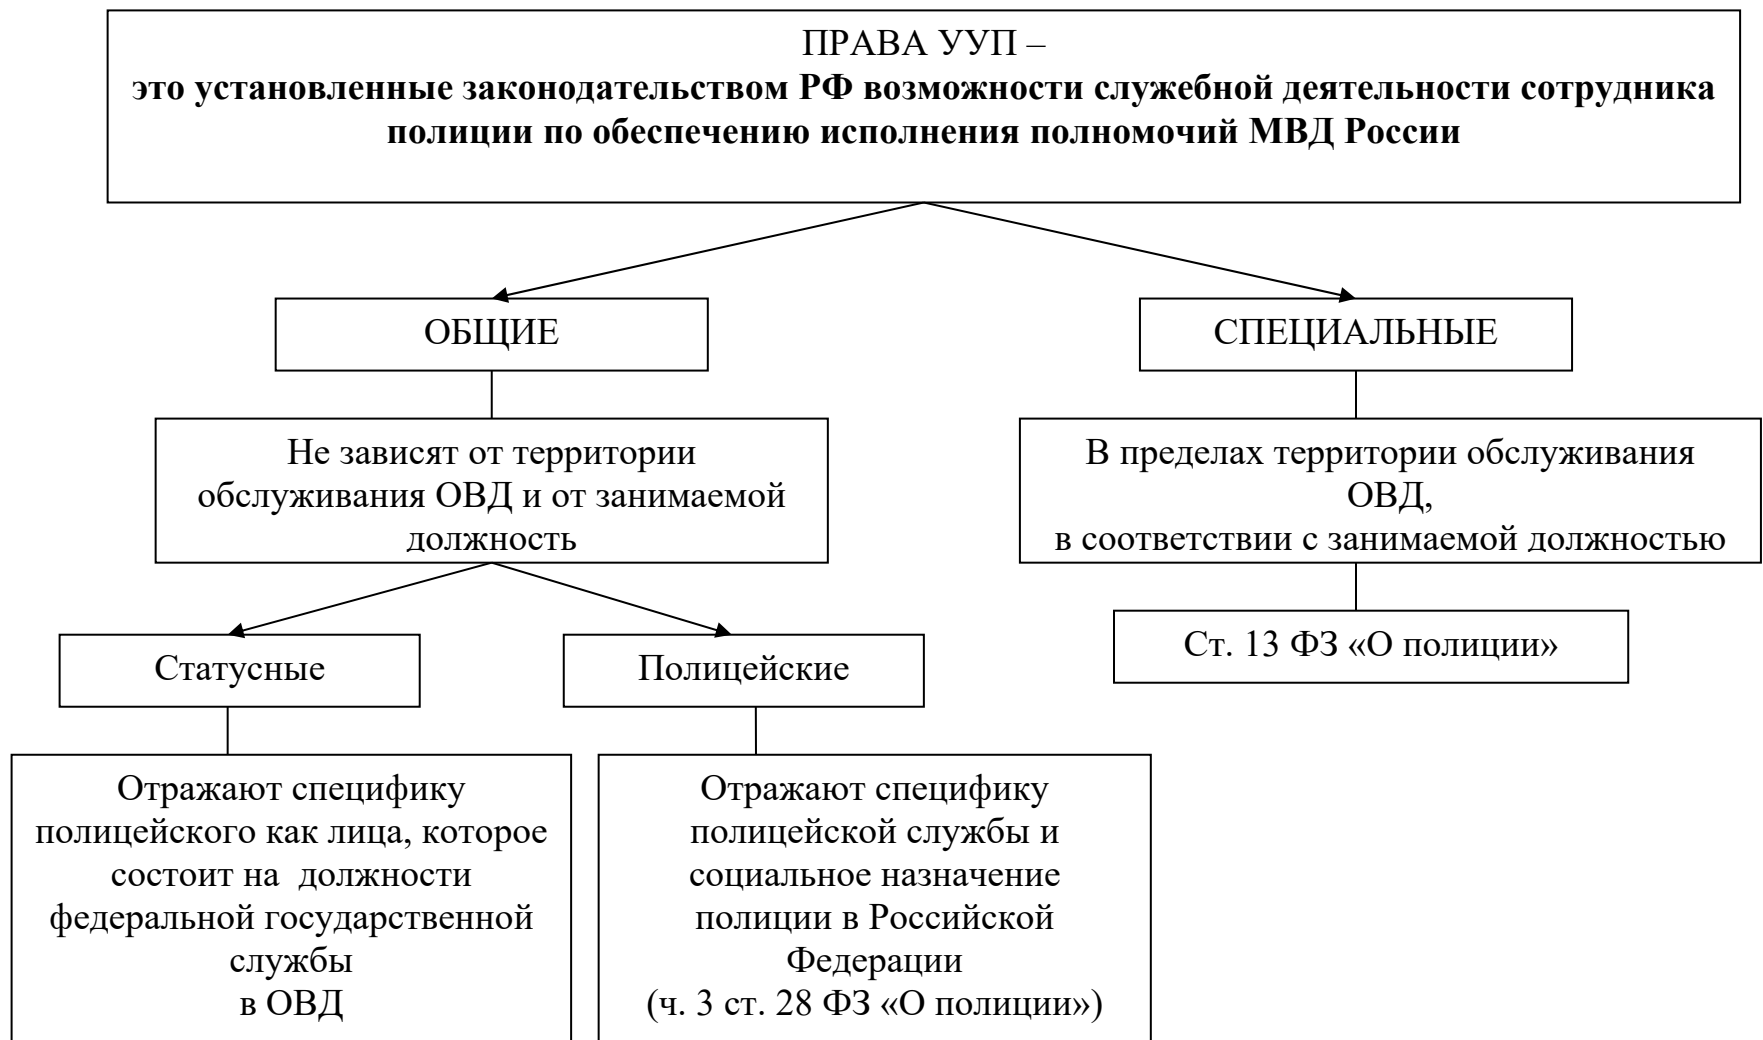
ПРАВА УУП –
это установленные законодательством РФ возможности служебной деятельности сотрудника полиции по обеспечению исполнения полномочий МВД России

ОБЩИЕ

СПЕЦИАЛЬНЫЕ

Не зависят от территории обслуживания ОВД и от занимаемой должность

В пределах территории обслуживания ОВД,
в соответствии с занимаемой должностью

Ст. 13 ФЗ «О полиции»

Статусные

Полицейские

Отражают специфику полицейского как лица, которое состоит на должности федеральной государственной службы
в ОВД

Отражают специфику полицейской службы и социальное назначение полиции в Российской Федерации
(ч. 3 ст. 28 ФЗ «О полиции»)